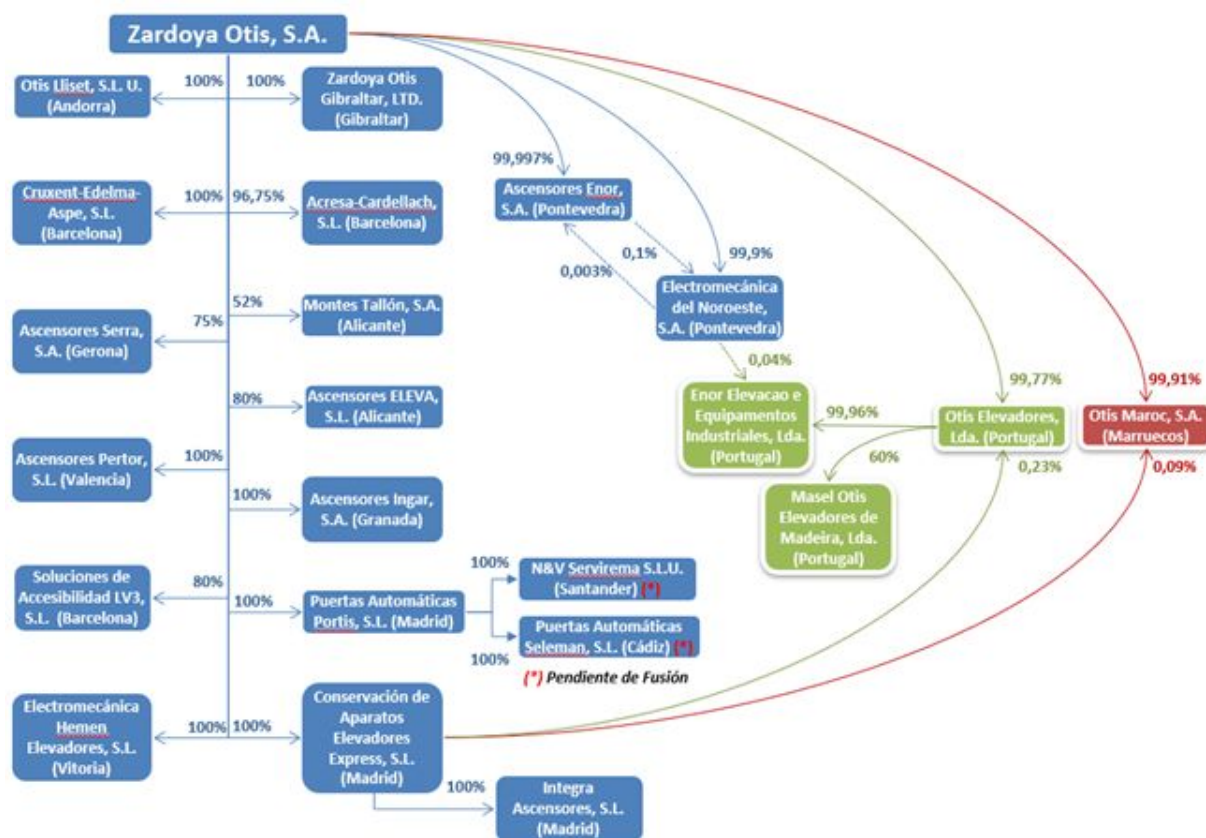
Zardoya Otis, S.A.

100%
Otis Lliset, S.L. U. (Andorra)

100%
Zardoya Otis Gibraltar, LTD. (Gibraltar)

100%
Cruxent-Edelma-Aspe, S.L. (Barcelona)

96,75%
Acresa-Cardellach, S.L. (Barcelona)

52%
Montes Tallón, S.A. (Alicante)

75%
Ascensores Serra, S.A. (Gerona)

80%
Ascensores ELEVA, S.L. (Alicante)

100%
Ascensores Pertor, S.L. (Valencia)

100%
Ascensores Ingar, S.A. (Granada)

80%
Soluciones de Accesibilidad LV3, S.L. (Barcelona)

100%
Puertas Automáticas Portis, S.L. (Madrid)

100%
N&V Servirema S.L.U. (Santander) (*)

100%
Puertas Automáticas Seleman, S.L. (Cádiz) (*)

(*) Pendiente de Fusión

100%
Electromecánica Hemen Elevadores, S.L. (Vitoria)

100%
Conservación de Aparatos Elevadores Express, S.L. (Madrid)

100%
Integra Ascensores, S.L. (Madrid)

99,997%
Ascensores Enor, S.A. (Pontevedra)

0,1%
0,003%
99,9%
Electromecánica del Noroeste, S.A. (Pontevedra)

0,04%
Enor Elevacao e Equipamentos Industriales, Lda. (Portugal)

99,96%
99,77%
Otis Elevadores, Lda. (Portugal)

0,23%
60%
Masel Otis Elevadores de Madeira, Lda. (Portugal)

99,91%
Otis Maroc, S.A. (Marruecos)
0,09%